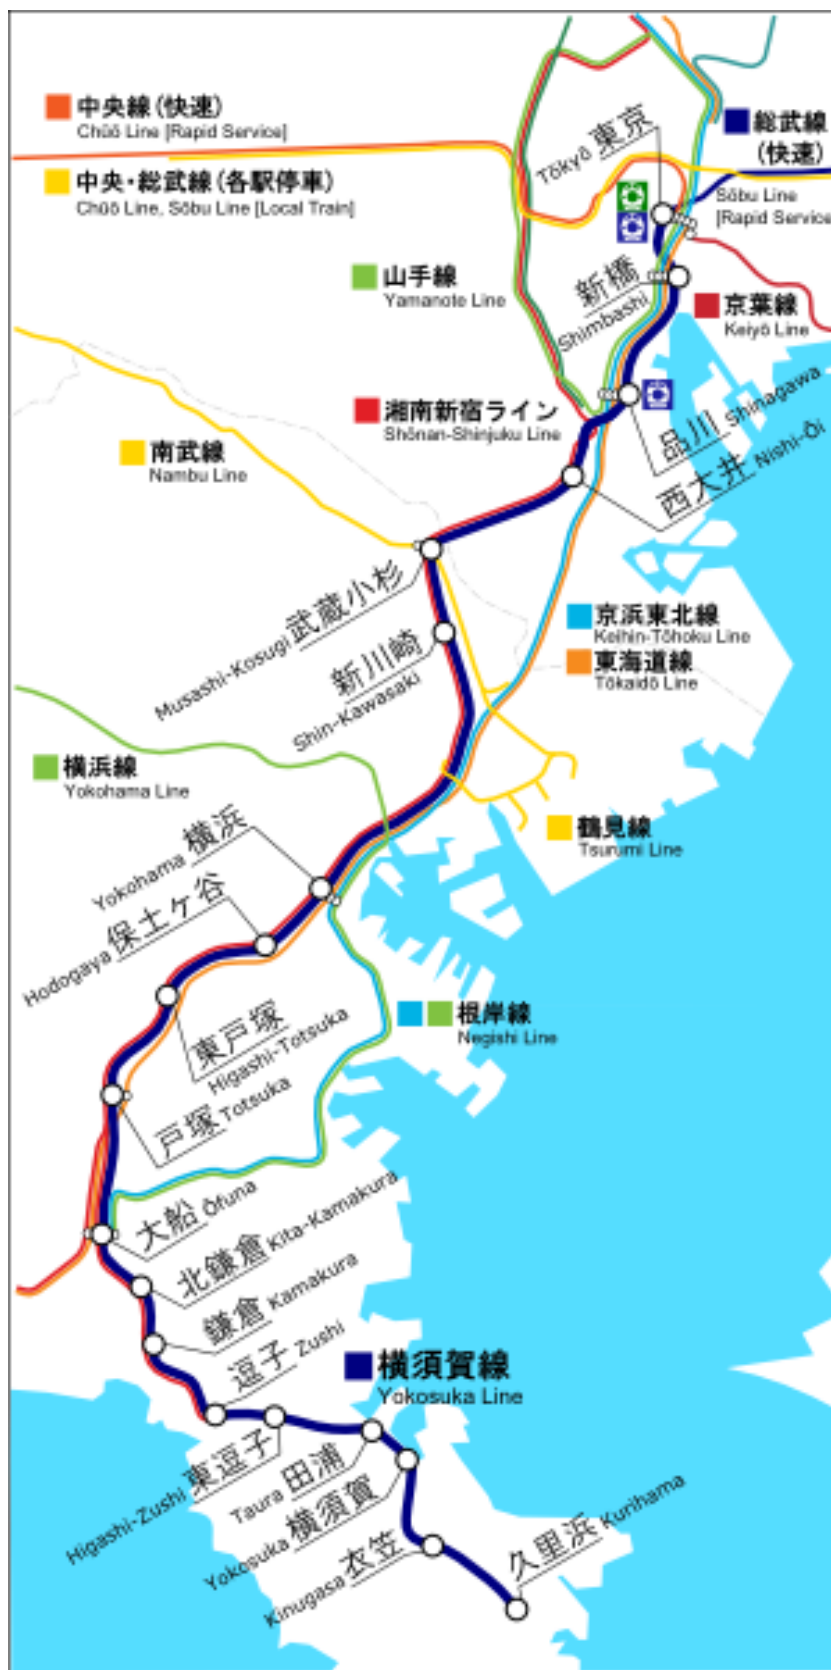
中央線(快速)
Chūō Line [Rapid Service]

中央・総武線(各駅停車)
Chūō Line, Sōbu Line [Local Train]

Tōkyō 東京

総武線
(快速)
Sōbu Line
[Rapid Service

山手線
Yamanote Line

新橋
Shimbashi

京葉線
Keiyō Line

湘南新宿ライン
Shōnan-Shinjuku Line

品川 Shinagawa

南武線
Nambu Line

西大井 Nishi-Ōi

Musashi-Kosugi 武蔵小杉

新川崎
Shin-Kawasaki

京浜東北線
Keihin-Tōhoku Line

東海道線
Tōkaidō Line

横浜線
Yokohama Line

Yokohama 横浜

鶴見線
Tsurumi Line

Hodogaya 保土ケ谷

根岸線
Negishi Line

東戸塚
Higashi-Totsuka

戸塚 Totsuka

大船 Ōfuna

北鎌倉 Kita-Kamakura

鎌倉 Kamakura

逗子 Zushi

横須賀線
Yokosuka Line

Higashi-Zushi 東逗子

Taura 田浦

Yokosuka 横須賀

Kinugasa 衣笠

久里浜 Kurihama